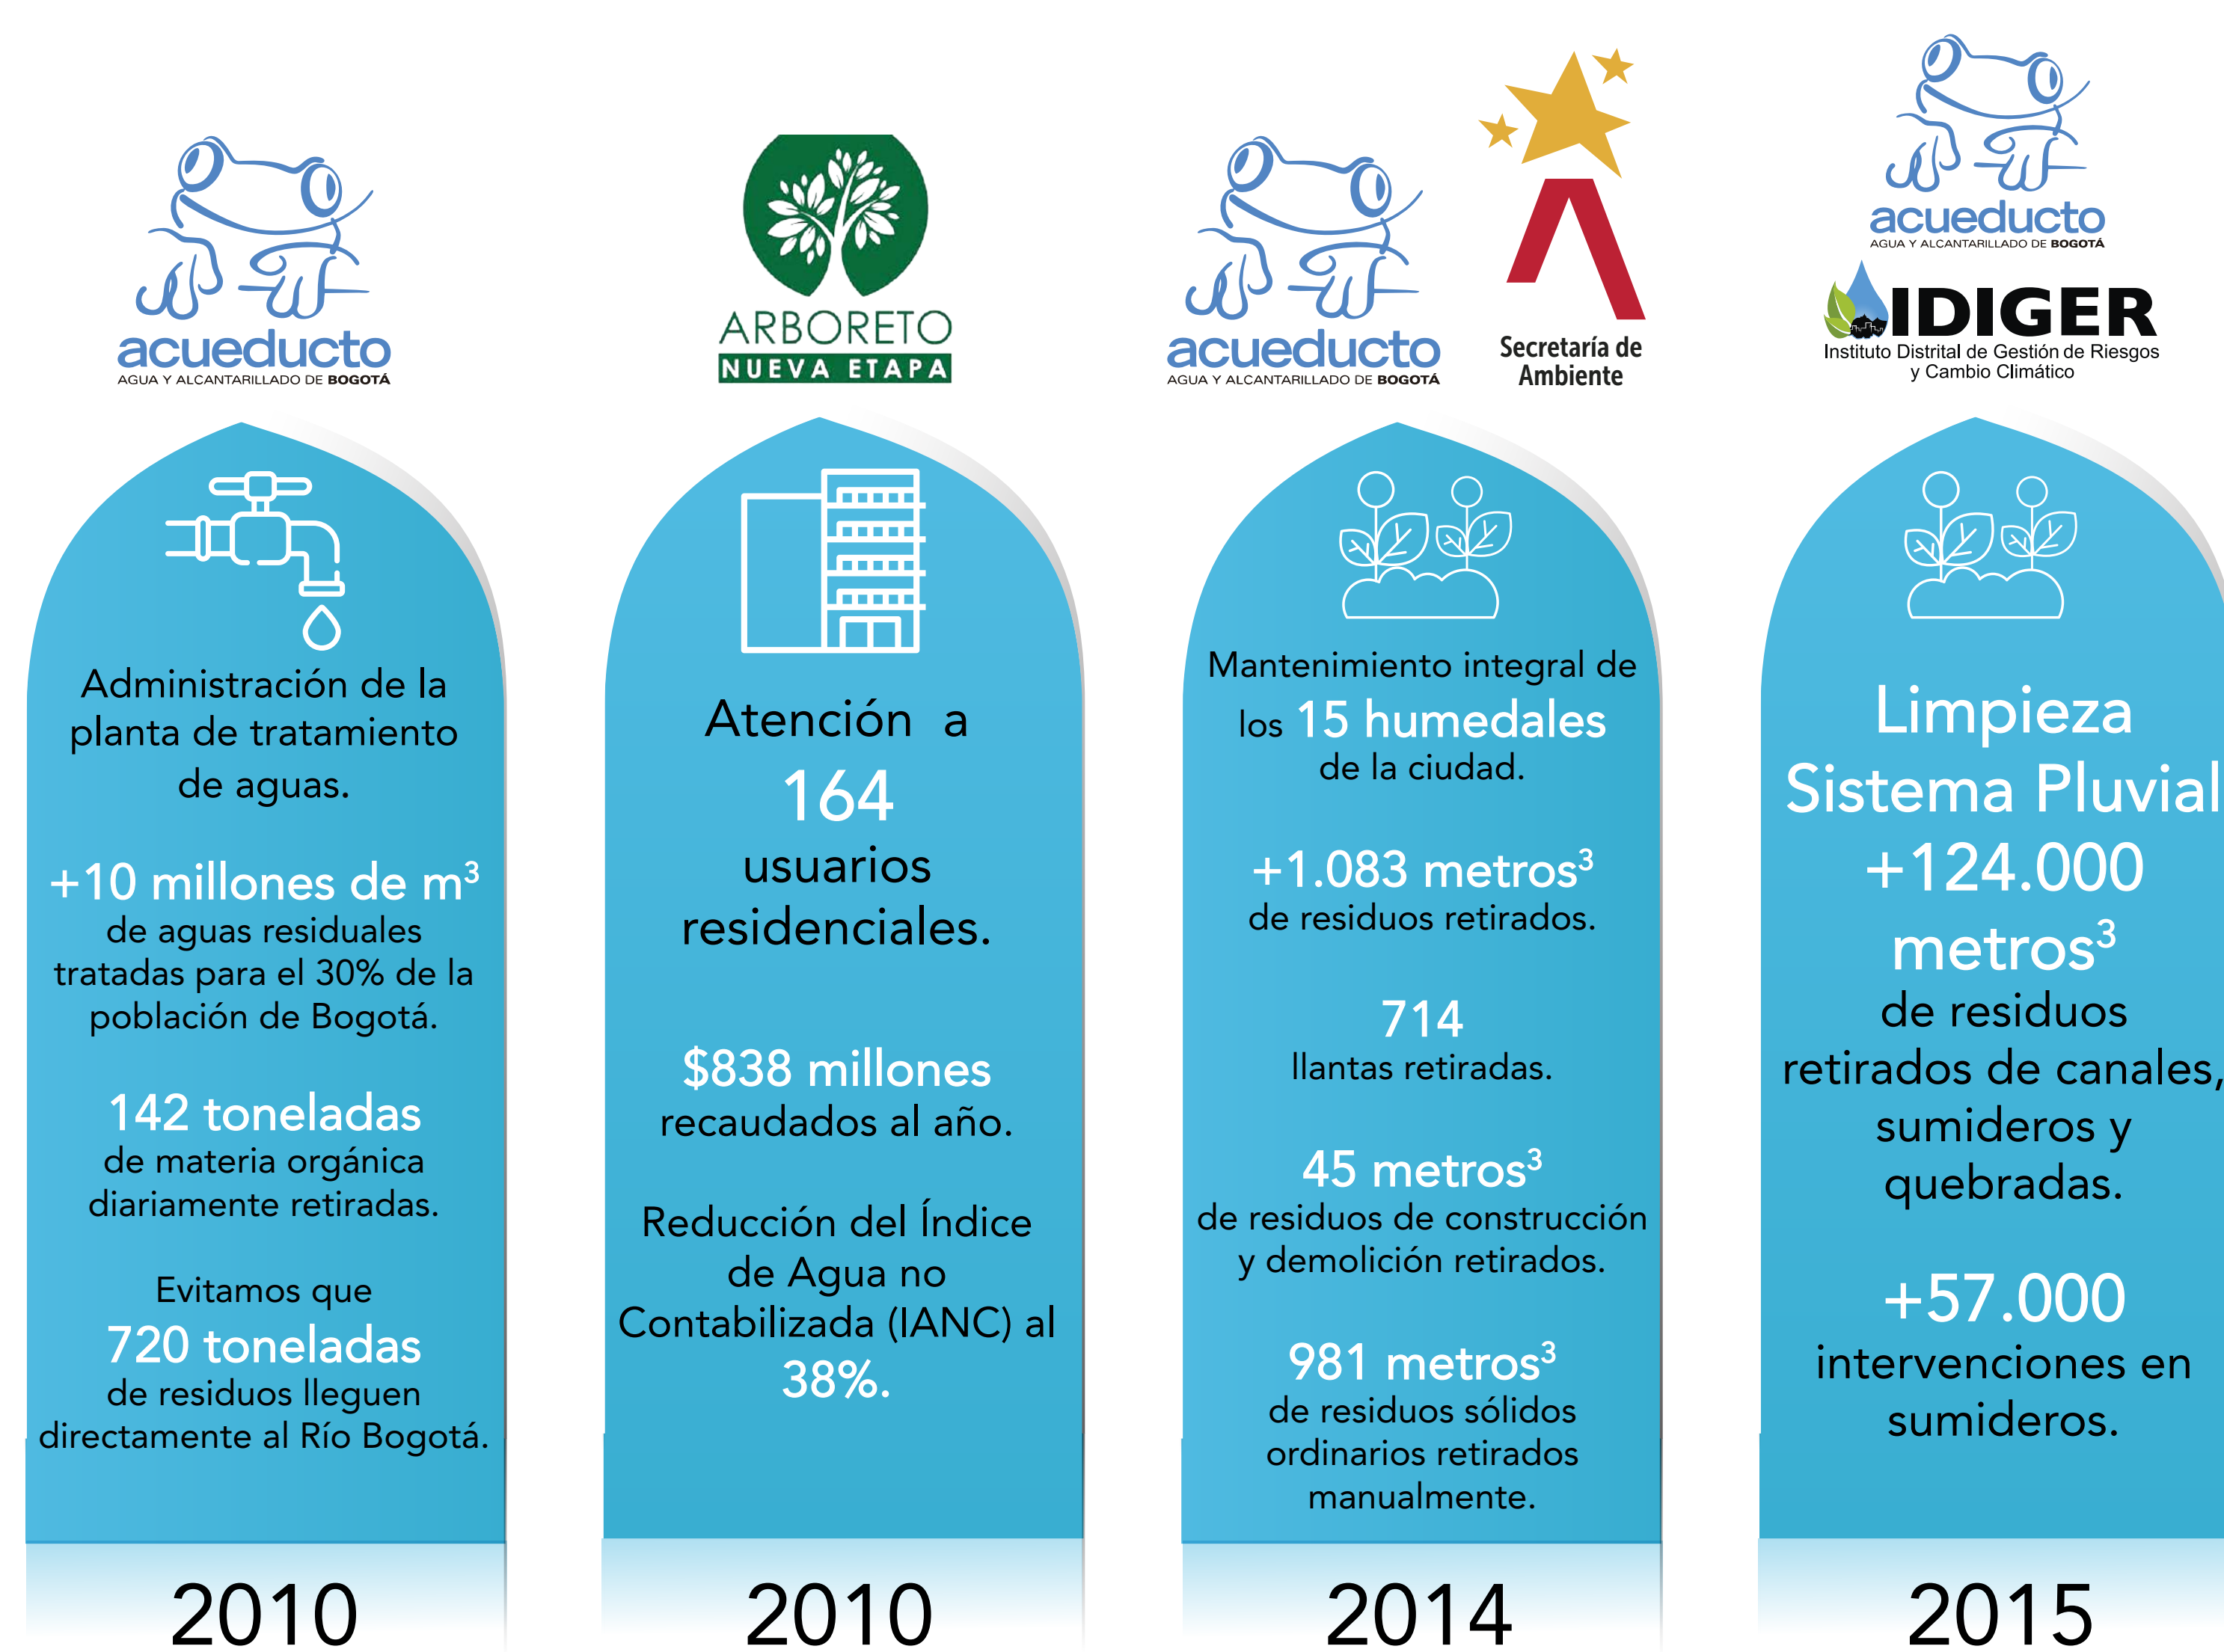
acueducto
AGUA Y ALCANTARILLADO DE BOGOTÁ

Administración de la planta de tratamiento de aguas.

+10 millones de m$^3$
de aguas residuales tratadas para el 30% de la población de Bogotá.

142 toneladas
de materia orgánica diariamente retiradas.

Evitamos que
720 toneladas
de residuos lleguen directamente al Río Bogotá.

2010

ARBORETO
NUEVA ETAPA

Atención a
164
usuarios residenciales.

$838 millones
recaudados al año.

Reducción del Índice de Agua no Contabilizada (IANC) al 38%.

2010

acueducto
AGUA Y ALCANTARILLADO DE BOGOTÁ

Secretaría de Ambiente

Mantenimiento integral de los 15 humedales de la ciudad.

+1.083 metros$^3$
de residuos retirados.

714
llantas retiradas.

45 metros$^3$
de residuos de construcción y demolición retirados.

981 metros$^3$
de residuos sólidos ordinarios retirados manualmente.

2014

acueducto
AGUA Y ALCANTARILLADO DE BOGOTÁ

IDIGER
Instituto Distrital de Gestión de Riesgos y Cambio Climático

Limpieza Sistema Pluvial
+124.000 metros$^3$
de residuos retirados de canales, sumideros y quebradas.

+57.000
intervenciones en sumideros.

2015